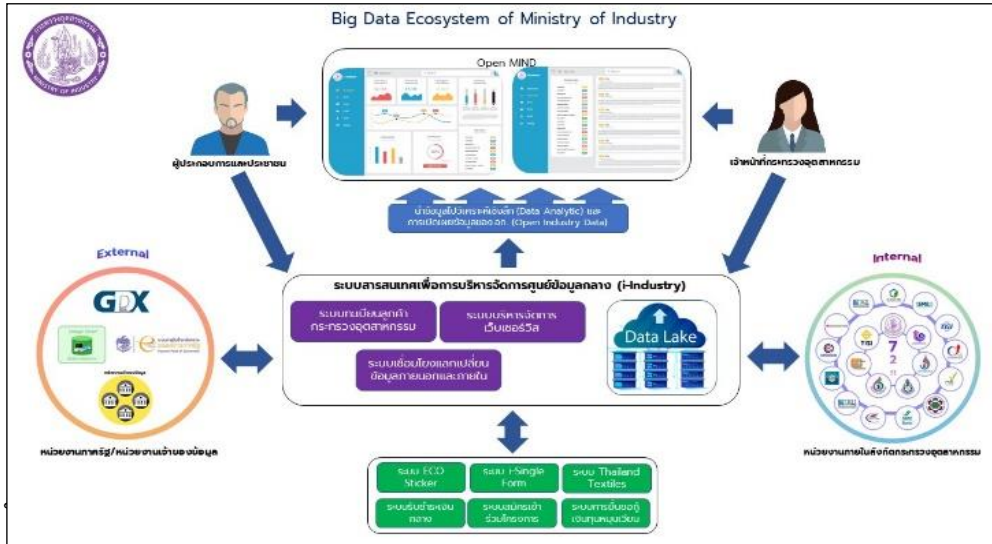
Big Data Ecosystem of Ministry of Industry

MINISTRY OF INDUSTRY

Open MIND

ผู้ประกอบการและประชาชน

เจ้าหน้าที่กระทรวงอุตสาหกรรม

นำข้อมูลไปวิเคราะห์เชิงลึก (Data Analytic) และการเปิดเผยข้อมูลออกสู่ (Open Industry Data)

External

GDX

หน่วยงานภาครัฐ/หน่วยงานเจ้าของข้อมูล

ระบบสารสนเทศเพื่อการบริหารจัดการศูนย์ข้อมูลกลาง (i-Industry)

ระบบทะเบียนลูกค้ากระทรวงอุตสาหกรรม

ระบบบริหารจัดการเว็บเซอร์วิส

ระบบเชื่อมโยงแลกเปลี่ยนข้อมูลภายนอกและภายใน

Data Lake

Internal

หน่วยงานภายในสังกัดกระทรวงอุตสาหกรรม

ระบบ ECO Sticker

ระบบ i-Single Form

ระบบ Thailand Textiles

ระบบรับชำระเงินกลาง

ระบบสมัครเข้าร่วมโครงการ

ระบบการขึ้นขอกู้เงินทุนหมุนเวียน